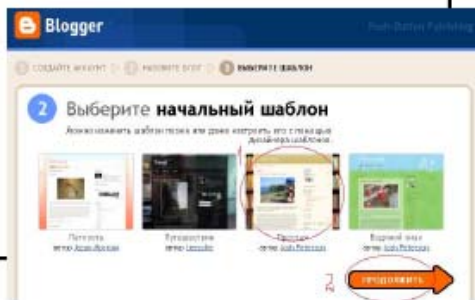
Blogger

Push-Button Publishing

1 СОЗДАЙТЕ АККАУНТ 2 НАЗОВИТЕ БЛОГ 3 ВЫБЕРИТЕ ШАБЛОН

2 Выберите начальный шаблон

Можно изменить шаблон позже или даже настроить его с помощью дизайнера шаблонов.

Picture
автор Josh Peterson

Путешествие
автор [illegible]

Простая
автор Josh Peterson

Водяной знак
автор Josh Peterson

ПРОДОЛЖИТЬ